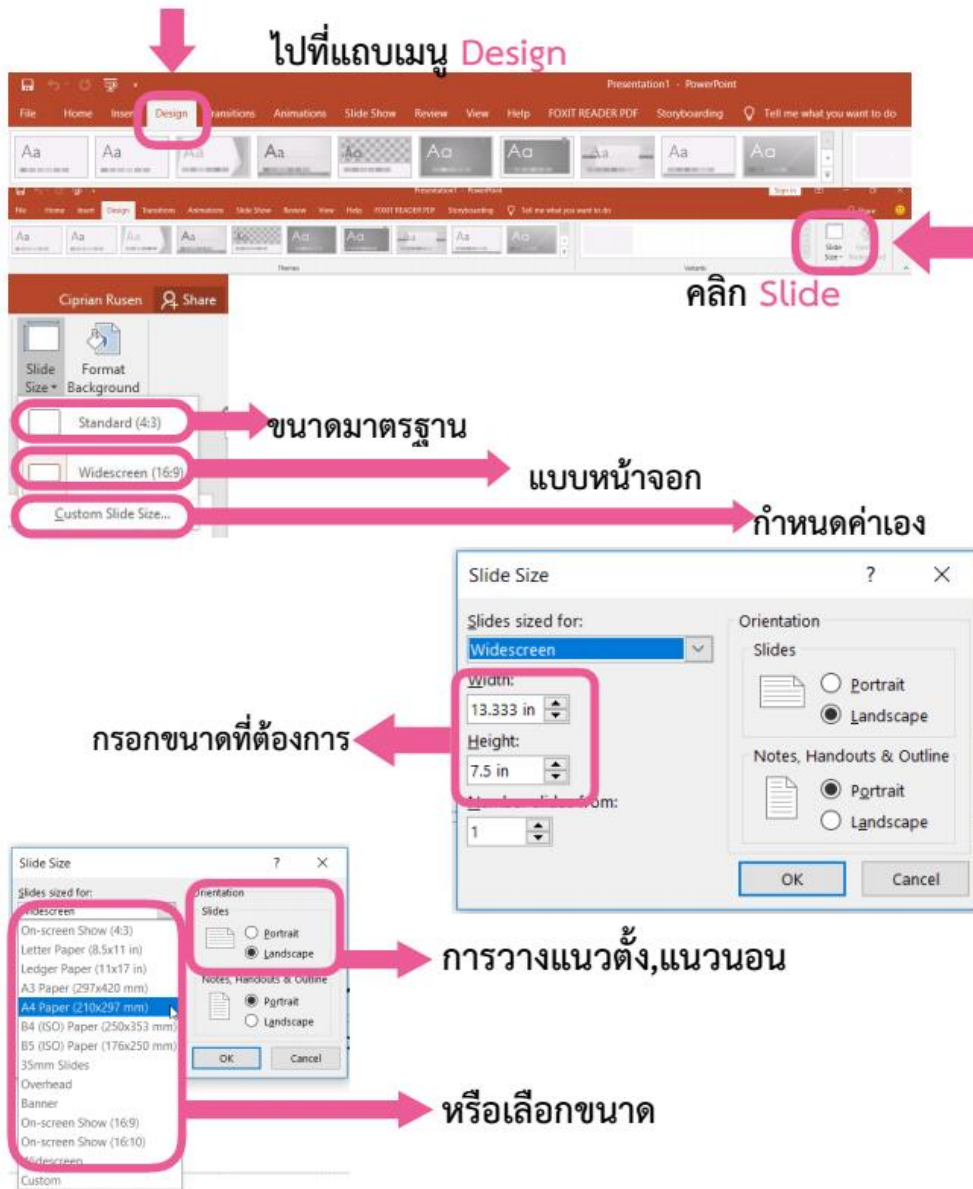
ไปที่แถบเมนู Design

Presentation1 - PowerPoint

File Home Insert Design Transitions Animations Slide Show Review View Help FOXIT READER PDF Storyboarding Tell me what you want to do

Aa Aa Aa Aa Aa Aa Aa Aa Aa Aa

Presentation1 - PowerPoint

File Home Insert Design Transitions Animations Slide Show Review View Help FOXIT READER PDF Storyboarding Tell me what you want to do

Themes Variants

Slide Size

คลิก Slide

Ciprian Rusen Share

Slide Size Format Background

Standard (4:3)

ขนาดมาตรฐาน

Widescreen (16:9)

แบบหน้าจอก

Custom Slide Size...

กำหนดค่าเอง

Slide Size ? ×

Slides sized for:
Widescreen

Width:
13.333 in

Height:
7.5 in

Number slides from:
1

Orientation
Slides
Portrait
Landscape

Notes, Handouts & Outline
Portrait
Landscape

OK Cancel

กรอกขนาดที่ต้องการ

Slide Size ? ×

Slides sized for:
Widescreen
On-screen Show (4:3)
Letter Paper (8.5x11 in)
Ledger Paper (11x17 in)
A3 Paper (297x420 mm)
A4 Paper (210x297 mm)
B4 (ISO) Paper (250x353 mm)
B5 (ISO) Paper (176x250 mm)
35mm Slides
Overhead
Banner
On-screen Show (16:9)
On-screen Show (16:10)
Widescreen
Custom

Orientation
Slides
Portrait
Landscape

Notes, Handouts & Outline
Portrait
Landscape

OK Cancel

การวางแนวตั้ง,แนวนอน

หรือเลือกขนาด